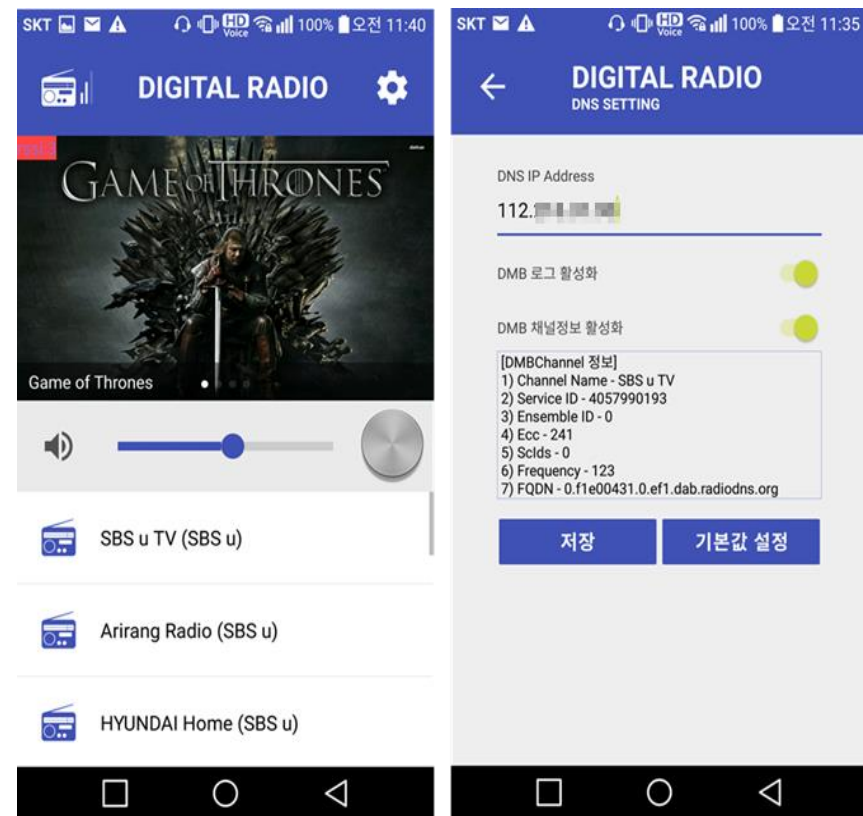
SKT 100% 오전 11:40

DIGITAL RADIO

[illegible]

GAME OF THRONES

Game of Thrones

SBS u TV (SBS u)

Arirang Radio (SBS u)

HYUNDAI Home (SBS u)

SKT 100% 오전 11:35

DIGITAL RADIO
DNS SETTING

DNS IP Address

112.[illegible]

DMB 로그 활성화

DMB 채널정보 활성화

[DMBChannel 정보]
1) Channel Name - SBS u TV
2) Service ID - 4057990193
3) Ensemble ID - 0
4) Ecc - 241
5) ScIds - 0
6) Frequency - 123
7) FQDN - 0.f1e00431.0.ef1.dab.radiodns.org

저장

기본값 설정